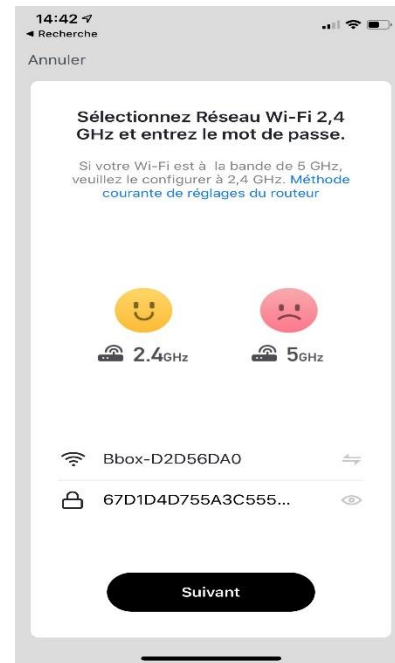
14:42
◀ Recherche

Annuler

Sélectionnez Réseau Wi-Fi 2,4 GHz et entrez le mot de passe.

Si votre Wi-Fi est à la bande de 5 GHz, veuillez le configurer à 2,4 GHz. Méthode courante de réglages du routeur

2.4GHz

5GHz

Bbox-D2D56DA0

67D1D4D755A3C555...

Suivant